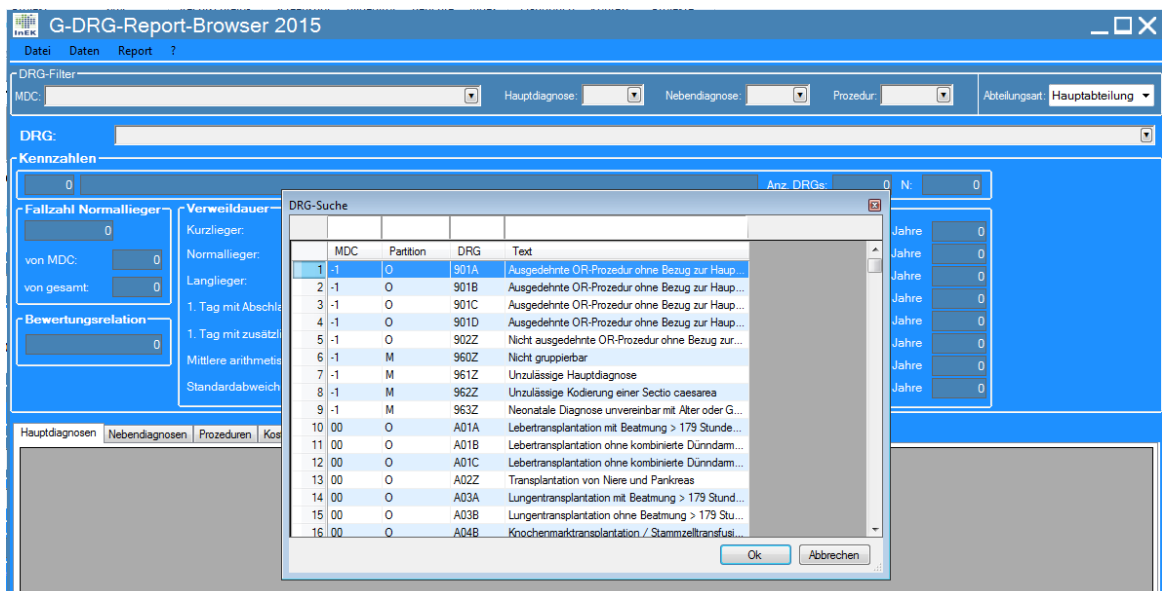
InEK G-DRG-Report-Browser 2015

Datei Daten Report ?

DRG-Filter

MDC: Hauptdiagnose: Nebendiagnose: Prozedur: Abteilungsart: Hauptabteilung

DRG:

Kennzahlen

0 Anz. DRGs: 0 N: 0

Fallzahl Normallieger
0
von MDC: 0
von gesamt: 0

Bewertungsrelation
0

Verweildauer
Kurzlieger:
Normallieger:
Langlieger:
1. Tag mit Abschla
1. Tag mit zusätzli
Mittlere arithmetis
Standardabweich

Jahre 0
Jahre 0
Jahre 0
Jahre 0
Jahre 0
Jahre 0
Jahre 0
Jahre 0

Hauptdiagnosen Nebendiagnosen Prozeduren Kos

DRG-Suche

| | MDC | Partition | DRG | Text |
|---|---|---|---|---|
| 1 | -1 | O | 901A | Ausgedehnte OR-Prozedur ohne Bezug zur Haup... |
| 2 | -1 | O | 901B | Ausgedehnte OR-Prozedur ohne Bezug zur Haup... |
| 3 | -1 | O | 901C | Ausgedehnte OR-Prozedur ohne Bezug zur Haup... |
| 4 | -1 | O | 901D | Ausgedehnte OR-Prozedur ohne Bezug zur Haup... |
| 5 | -1 | O | 902Z | Nicht ausgedehnte OR-Prozedur ohne Bezug zur... |
| 6 | -1 | M | 960Z | Nicht gruppierbar |
| 7 | -1 | M | 961Z | Unzulässige Hauptdiagnose |
| 8 | -1 | M | 962Z | Unzulässige Kodierung einer Sectio caesarea |
| 9 | -1 | M | 963Z | Neonatale Diagnose unvereinbar mit Alter oder G... |
| 10 | 00 | O | A01A | Lebertransplantation mit Beatmung > 179 Stunde... |
| 11 | 00 | O | A01B | Lebertransplantation ohne kombinierte Dünndarm... |
| 12 | 00 | O | A01C | Lebertransplantation ohne kombinierte Dünndarm... |
| 13 | 00 | O | A02Z | Transplantation von Niere und Pankreas |
| 14 | 00 | O | A03A | Lungentransplantation mit Beatmung > 179 Stund... |
| 15 | 00 | O | A03B | Lungentransplantation ohne Beatmung > 179 Stu... |
| 16 | 00 | O | A04B | Knochenmarktransplantation / Stammzelltransfusi... |

Ok Abbrechen